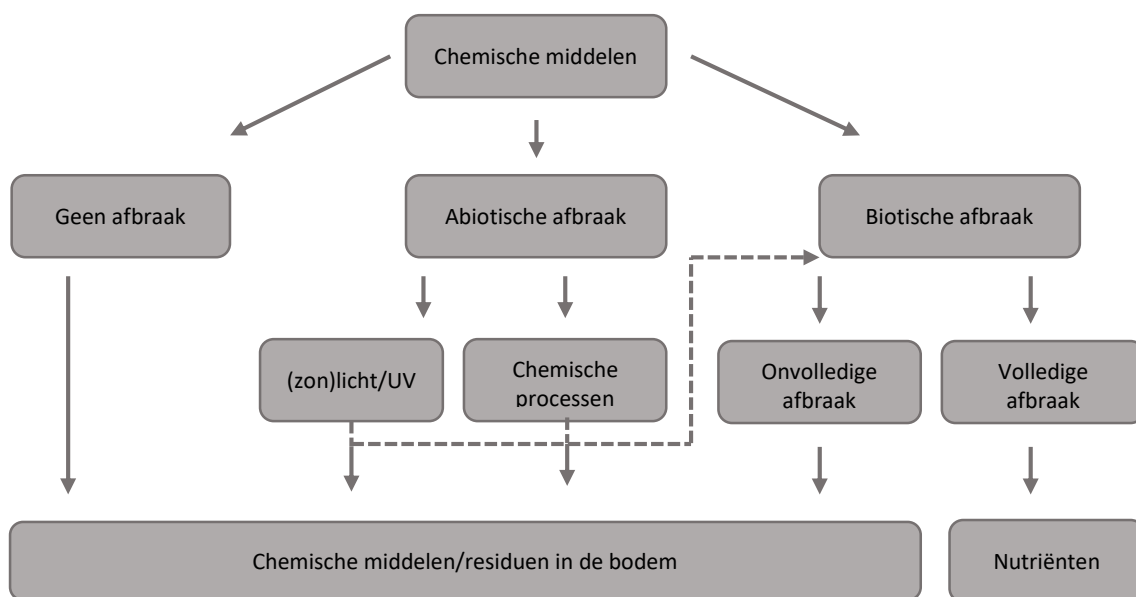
Chemische middelen

Geen afbraak

Abiotische afbraak

Biotische afbraak

(zon)licht/UV

Chemische processen

Onvolledige afbraak

Volledige afbraak

Chemische middelen/residuen in de bodem

Nutriënten